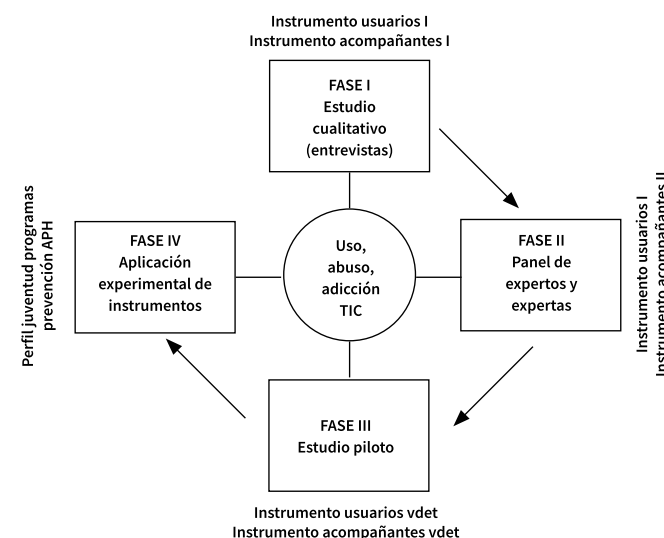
Instrumento usuarios I
Instrumento acompañantes I

FASE I
Estudio cualitativo (entrevistas)

Perfil juventud programas prevención APH

FASE IV
Aplicación experimental de instrumentos

Uso, abuso, adicción TIC

FASE II
Panel de expertos y expertas

Instrumento usuarios I
Instrumento acompañantes II

FASE III
Estudio piloto

Instrumento usuarios vdet
Instrumento acompañantes vdet